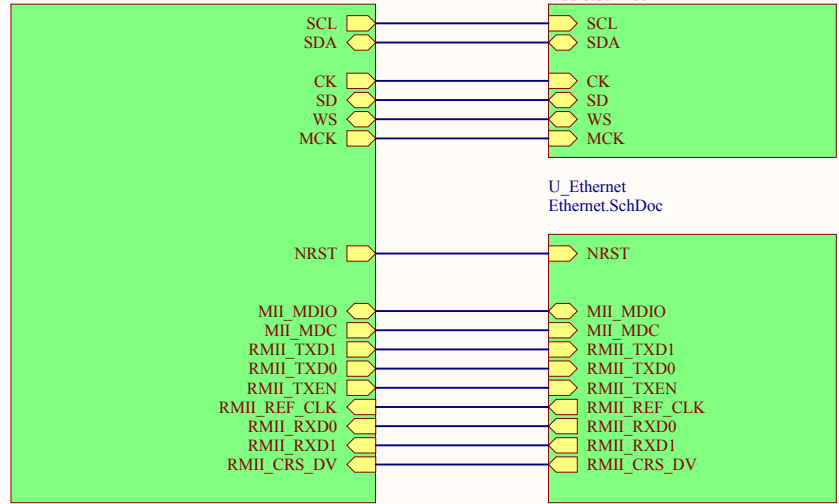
SCL
SDA
CK
SD
WS
MCK
NRST
MII_MDIO
MII_MDC
RMII_TXD1
RMII_TXD0
RMII_TXEN
RMII_REF_CLK
RMII_RXD0
RMII_RXD1
RMII_CRS_DV

SCL
SDA
CK
SD
WS
MCK

U_Ethernet
Ethernet.SchDoc

NRST
MII_MDIO
MII_MDC
RMII_TXD1
RMII_TXD0
RMII_TXEN
RMII_REF_CLK
RMII_RXD0
RMII_RXD1
RMII_CRS_DV